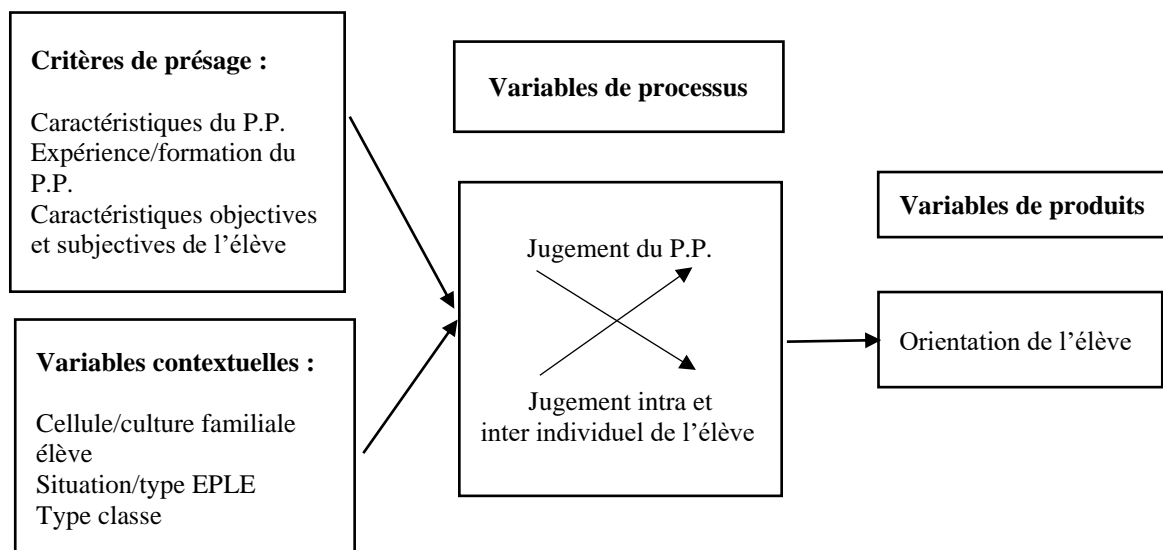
**Critères de présage :**

Caractéristiques du P.P.
Expérience/formation du P.P.
Caractéristiques objectives et subjectives de l'élève

**Variables contextuelles :**

Cellule/culture familiale élève
Situation/type EPLE
Type classe

**Variables de processus**

Jugement du P.P.

Jugement intra et inter individuel de l'élève

**Variables de produits**

Orientation de l'élève